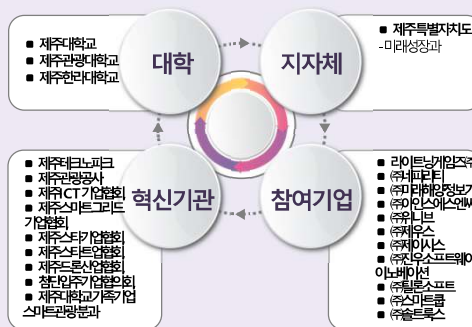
대학

■ 제주대학교
■ 제주관광대학교
■ 제주한라대학교

지자체

■ 제주특별자치도
-미래성장과

혁신기관

■ 제주테크노파크
■ 제주관광공사
■ 제주CT기업협회
■ 제주스마트그리드 기업협회
■ 제주스타기업협회
■ 제주스타트업협회
■ 제주드론산업협회
■ 첨단입주기업협의회
■ 제주대학교가족기업 스마트관광분과

참여기업

■ 라이트닝게임즈㈜
■ ㈜네피리티
■ ㈜다래해양정보기
■ ㈜인스에스앤씨
■ ㈜니브
■ ㈜제우스
■ ㈜제이시스
■ ㈜한국소프트웨어 이노베이션
■ ㈜탐론소프트
■ ㈜스마트큐
■ ㈜솔트룩스